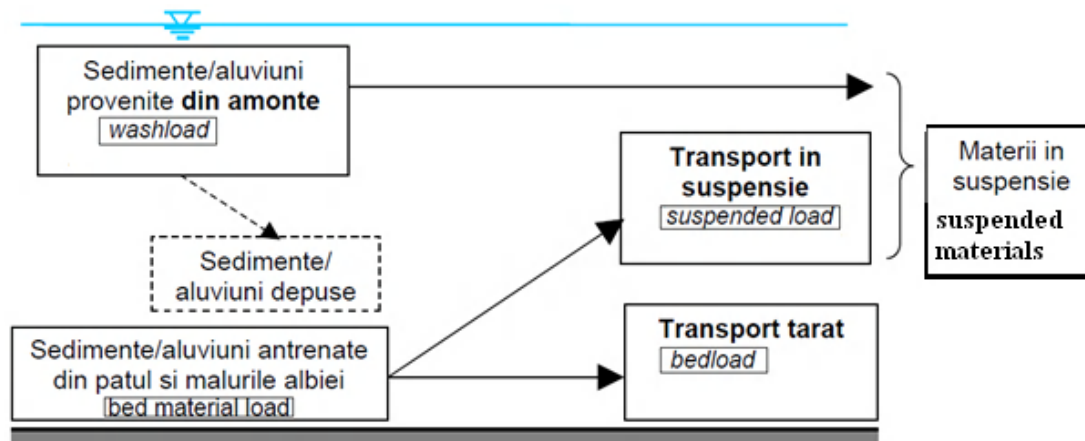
Sedimente/aluviuni provenite **din amonte**
washload

Sedimente/ aluviuni depuse

Sedimente/aluviuni antrenate din patul si malurile albiei
bed material load

**Transport in suspensie**
suspended load

**Transport tarat**
bedload

Materii in suspensie
suspended materials